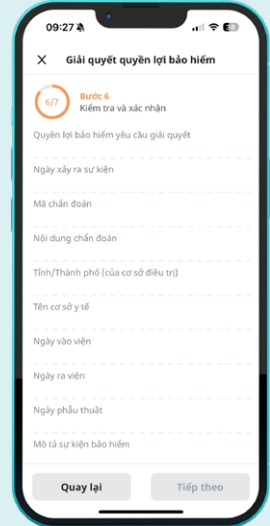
09:27

Giải quyết quyền lợi bảo hiểm

6/7
Bước 6
Kiểm tra và xác nhận

Quyền lợi bảo hiểm yêu cầu giải quyết

Ngày xảy ra sự kiện

Mã chẩn đoán

Nội dung chẩn đoán

Tỉnh/Thành phố (của cơ sở điều trị)

Tên cơ sở y tế

Ngày vào viện

Ngày ra viện

Ngày phẫu thuật

Mô tả sự kiện bảo hiểm

Quay lại

Tiếp theo